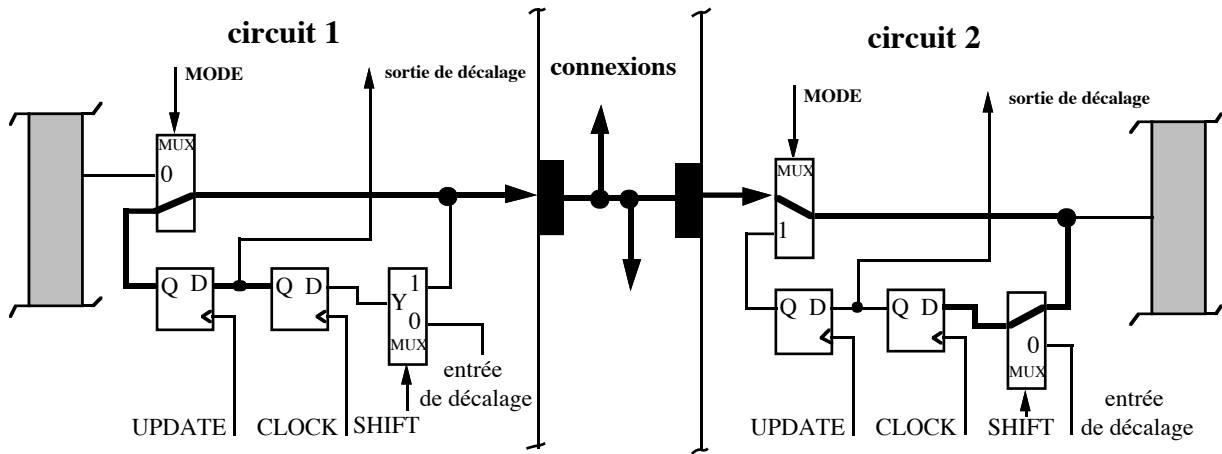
circuit 1

MODE

sortie de décalage

MUX
0

Q D

Q D

1
Y
0
MUX

entrée de décalage

UPDATE CLOCK SHIFT

connexions

circuit 2

MODE

sortie de décalage

MUX
1

Q D

Q D

0
MUX

entrée de décalage

UPDATE CLOCK SHIFT